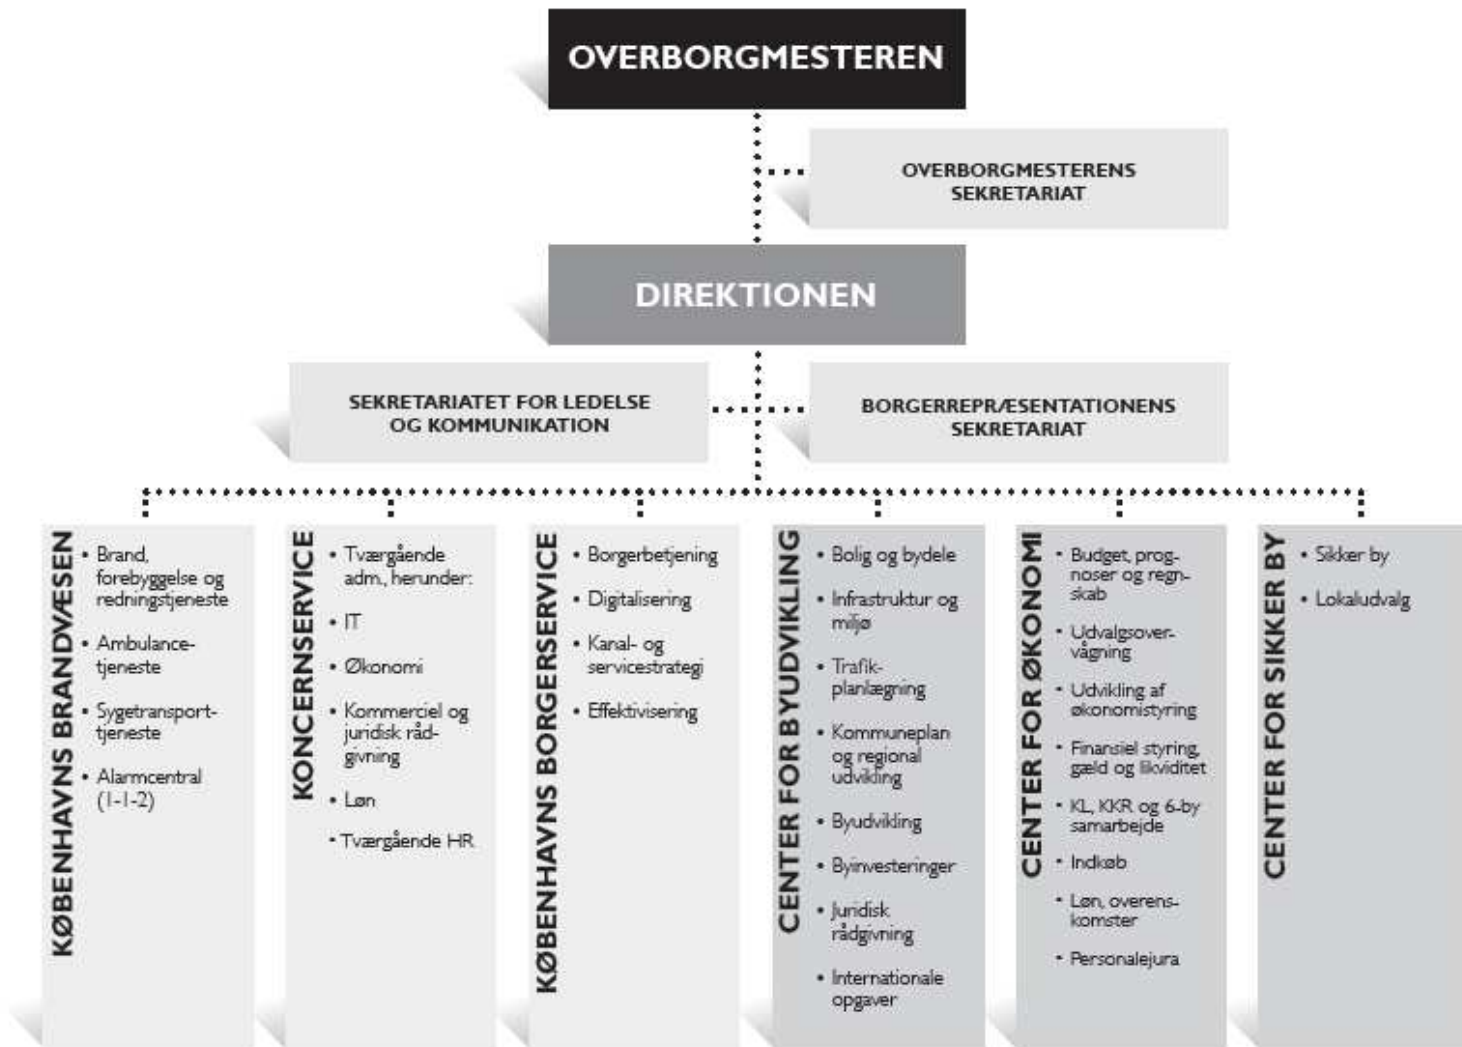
OVERBORGMESTEREN

OVERBORGMESTERENS SEKRETARIAT

DIREKTIONEN

SEKRETARIATET FOR LEDELSE OG KOMMUNIKATION

BORGERREPRÆSENTATIONENS SEKRETARIAT

KØBENHAVNS BRANDVÆSEN
• Brand, forebyggelse og redningstjeneste
• Ambulancetjeneste
• Sygetransporttjeneste
• Alarmcentral (1-1-2)

KONCERNSERVICE
• Tværgående adm., herunder:
• IT
• Økonomi
• Kommerciel og juridisk rådgivning
• Løn
• Tværgående HR

KØBENHAVNS BORGERSERVICE
• Borgerbetjening
• Digitalisering
• Kanal- og servicestrategi
• Effektivisering

CENTER FOR BYUDVIKLING
• Bolig og bydele
• Infrastruktur og miljø
• Trafikplanlægning
• Kommuneplan og regional udvikling
• Byudvikling
• Byinvesteringer
• Juridisk rådgivning
• Internationale opgaver

CENTER FOR ØKONOMI
• Budget, prognoser og regnskab
• Udvalgsovervågning
• Udvikling af økonomistyring
• Finansiel styring, gæld og likviditet
• KL, KKR og 6-by samarbejde
• Indkøb
• Løn, overenskomster
• Personalejura

CENTER FOR SIKKER BY
• Sikker by
• Lokaludvalg